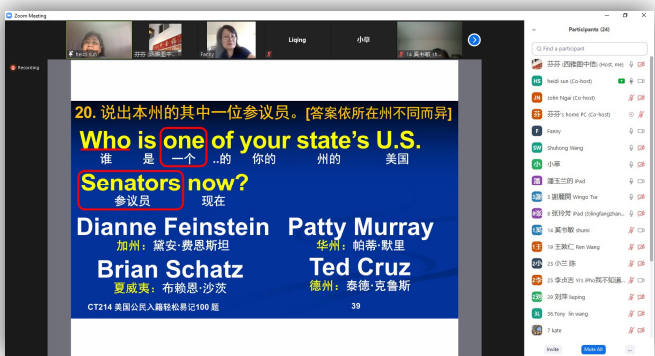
Zoom Meeting

heidi sun
芬芬 (西雅图中...
Fanny
Liqing
小草
14 黄书敏

Recording

20. 说出本州的其中一位参议员。[答案依所在州不同而异]

Who is one of your state's U.S.
谁 是 一个 ..的 你的 州的 美国

Senators now?
参议员 现在

Dianne Feinstein
加州：黛安·费恩斯坦

Patty Murray
华州：帕蒂·默里

Brian Schatz
夏威夷：布赖恩·沙茨

Ted Cruz
德州：泰德·克鲁斯

CT214 美国公民入籍轻松易记100题

39

Participants (24)

Find a participant

芬芬 (西雅图中信) (Host, me)
heidi sun (Co-host)
John Ngai (Co-host)
芬芬's home PC (Co-host)
Fanny
Shuhong Wang
小草
隆玉兰的 iPad
谢耀辉 Wingo Tse
张玲芳 iPad (Lingfangzhan...
14 黄书敏 shumi
19 王敦仁 Ren Wang
23 小兰 陈
25 李贞吉 Yi's iPhone...
29 刘萍 liuping
36.Tony lin wang
7 kate

Invite
Mute All
...